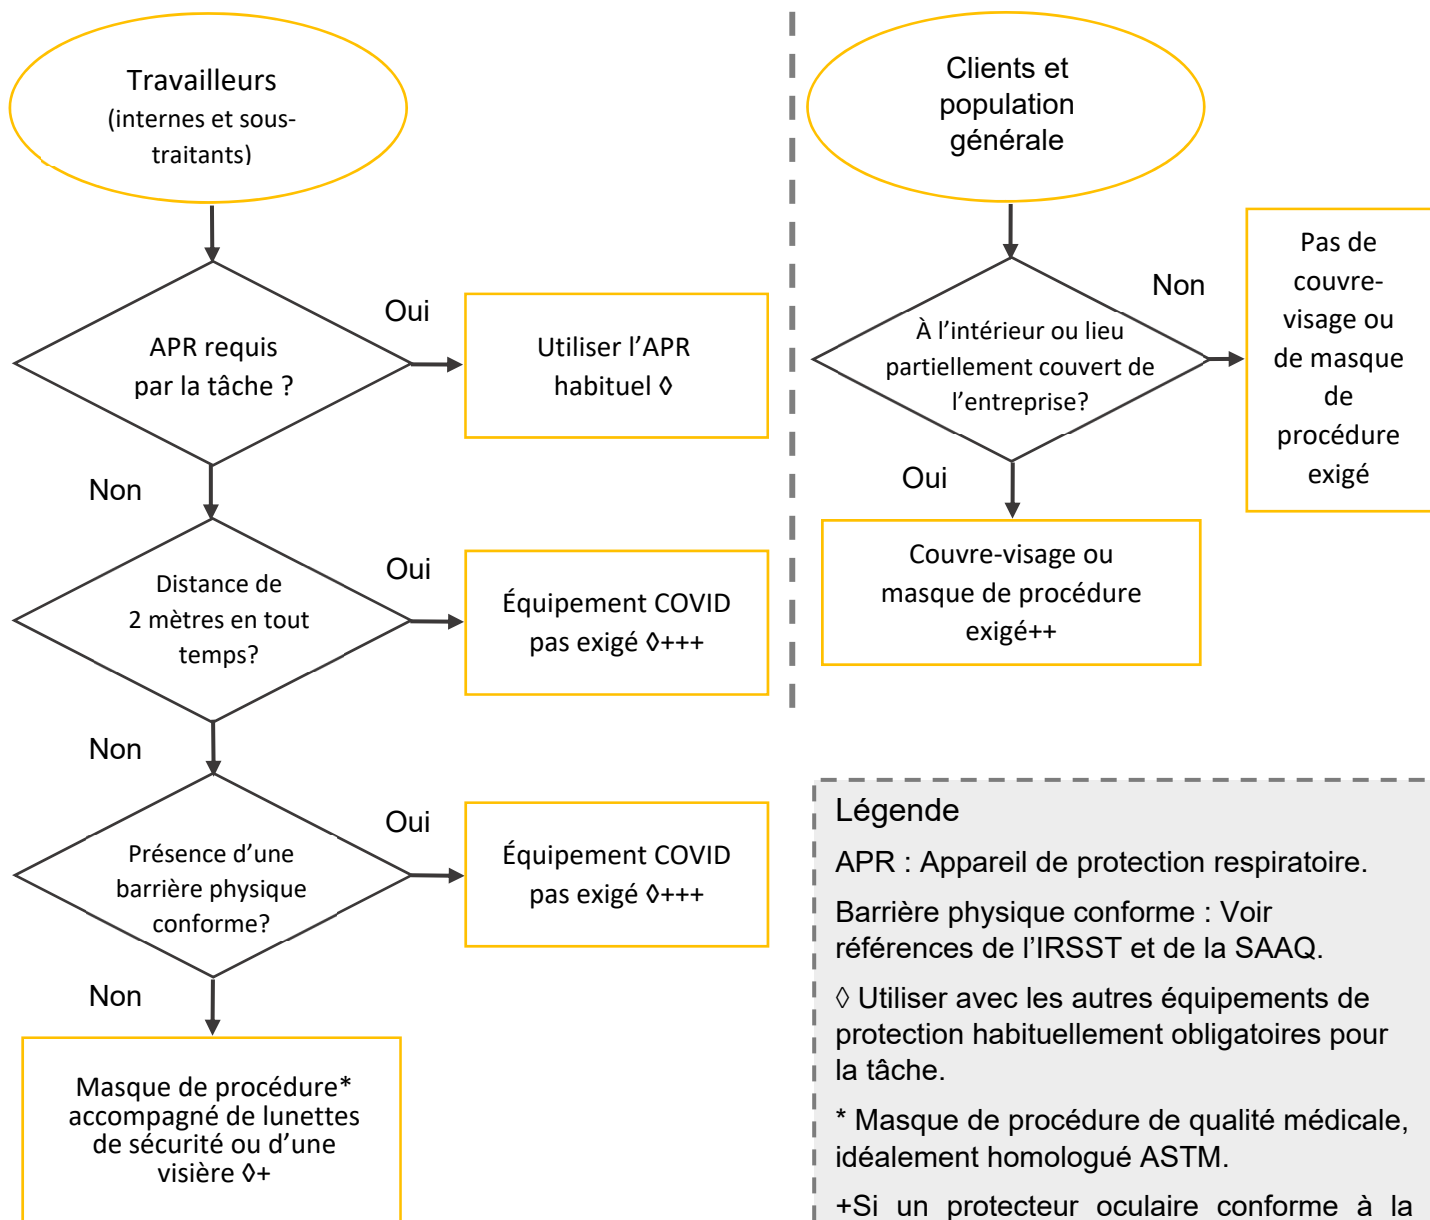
Travailleurs
(internes et sous-traitants)

APR requis par la tâche ?

Oui

Utiliser l'APR habituel ◊

Non

Distance de 2 mètres en tout temps?

Oui

Équipement COVID pas exigé ◊+++

Non

Présence d'une barrière physique conforme?

Oui

Équipement COVID pas exigé ◊+++

Non

Masque de procédure* accompagné de lunettes de sécurité ou d'une visière ◊+

Clients et population générale

À l'intérieur ou lieu partiellement couvert de l'entreprise?

Non

Pas de couvre-visage ou de masque de procédure exigé

Oui

Couvre-visage ou masque de procédure exigé++

Légende

APR : Appareil de protection respiratoire.

Barrière physique conforme : Voir références de l'IRSST et de la SAAQ.

◊ Utiliser avec les autres équipements de protection habituellement obligatoires pour la tâche.

* Masque de procédure de qualité médicale, idéalement homologué ASTM.

+Si un protecteur oculaire conforme à la